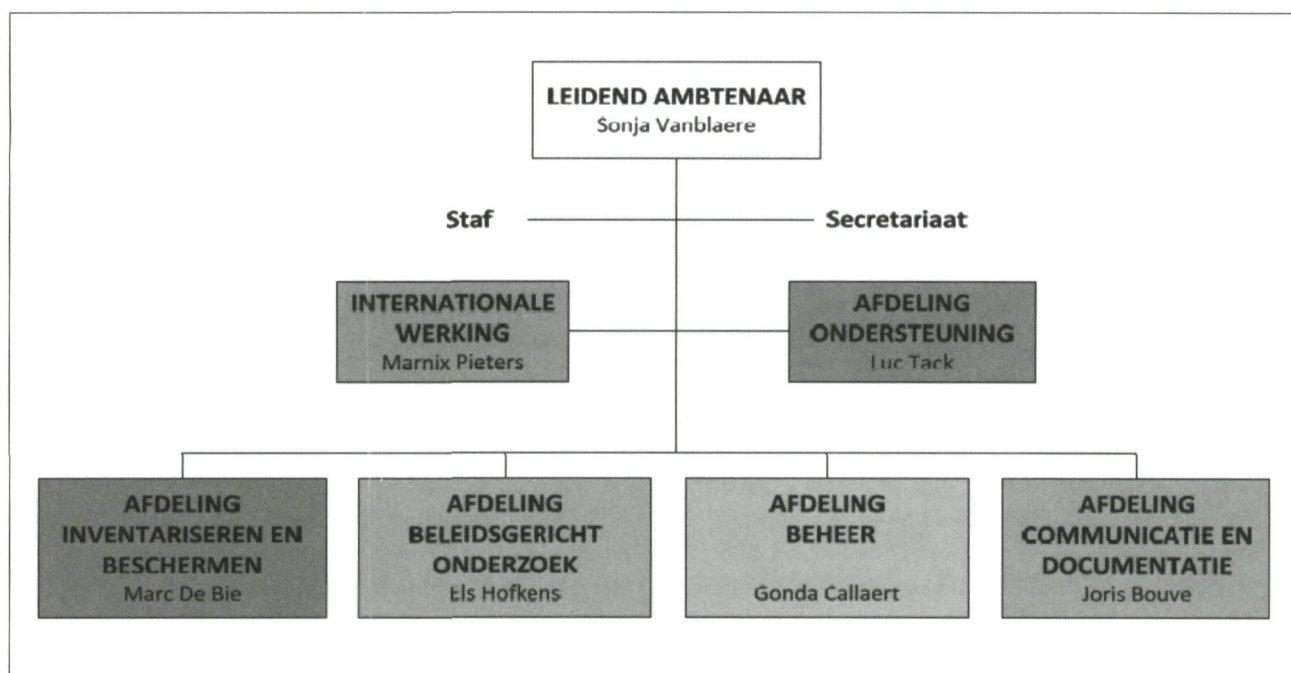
LEIDEND AMBTENAAR
Sonja Vanblaere

Staf

Secretariaat

INTERNATIONALE WERKING
Marnix Pieters

AFDELING ONDERSTEUNING
Luc Tack

AFDELING INVENTARISEREN EN BESCHERMEN
Marc De Bie

AFDELING BELEIDSGERICHT ONDERZOEK
Els Hofkens

AFDELING BEHEER
Gonda Callaert

AFDELING COMMUNICATIE EN DOCUMENTATIE
Joris Bouve